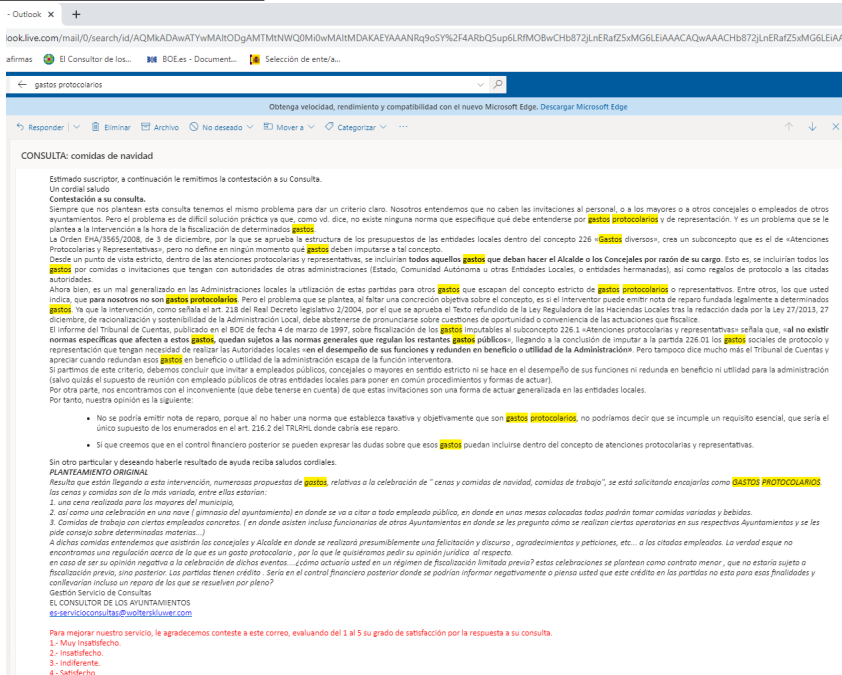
- Outlook ×  +

look.live.com/mail/0/search/id/AQMkADAwATYwMAItODgAMTMtNWQ0Mi0wMAItMDAKAEYAAANRq9oSY%2F4ARbQ5up6LRfMOBwCHb872jLnERafZ5xMG6LEiAAACAQwAAACHb872jLnERafZ5xMG6LEiAA

afirmas  El Consultor de los...  BOE.es - Document...  Selección de ente/a...

gastos protocolarios

Obtenga velocidad, rendimiento y compatibilidad con el nuevo Microsoft Edge. Descargar Microsoft Edge

Responder | Eliminar  Archivo  No deseado | Mover a | Categorizar |

CONSULTA: comidas de navidad

Estimado suscriptor, a continuación le remitimos la contestación a su Consulta.
Un cordial saludo
Contestación a su consulta.
Siempre que nos plantean esta consulta tenemos el mismo problema para dar un criterio claro. Nosotros entendemos que no caben las invitaciones al personal, o a los mayores o a otros concejales o empleados de otros ayuntamientos. Pero el problema es de difícil solución práctica ya que, como vd. dice, no existe ninguna norma que especifique qué debe entenderse por gastos protocolarios y de representación. Y es un problema que se le plantea a la intervención a la hora de la fiscalización de determinados gastos.
La Orden EHA/3565/2008, de 3 de diciembre, por la que se aprueba la estructura de los presupuestos de las entidades locales dentro del concepto 226 «Gastos diversos», crea un subconcepto que es el de «Atenciones Protocolarias y Representativas», pero no define en ningún momento qué gastos deben imputarse a tal concepto.
Desde un punto de vista estricto, dentro de las atenciones protocolarias y representativas, se incluirían todos aquellos gastos que deban hacer el Alcalde o los Concejales por razón de su cargo. Esto es, se incluirían todos los gastos por comidas o invitaciones que tengan con autoridades de otras administraciones (Estado, Comunidad Autónoma u otras Entidades Locales, o entidades hermanadas), así como regalos de protocolo a las citadas autoridades.
Ahora bien, es un mal generalizado en las Administraciones locales la utilización de estas partidas para otros gastos que escapan del concepto estricto de gastos protocolarios o representativos. Entre otros, los que usted indica, que para nosotros no son gastos protocolarios. Pero el problema que se plantea, al faltar una concreción objetiva sobre el concepto, es si el Interventor puede emitir nota de reparo fundada legalmente a determinados gastos. Ya que la intervención, como señala el art. 218 del Real Decreto legislativo 2/2004, por el que se aprueba el Texto refundido de la Ley Reguladora de las Haciendas Locales tras la redacción dada por la Ley 27/2013, 27 diciembre, de racionalización y sostenibilidad de la Administración Local, debe abstenerse de pronunciarse sobre cuestiones de oportunidad o conveniencia de las actuaciones que fiscalice.
El informe del Tribunal de Cuentas, publicado en el BOE de fecha 4 de marzo de 1997, sobre fiscalización de los gastos imputables al subconcepto 226.1 «Atenciones protocolarias y representativas» señala que, «al no existir normas específicas que afecten a estos gastos, quedan sujetos a las normas generales que regulan los restantes gastos públicos», llegando a la conclusión de imputar a la partida 226.01 los gastos sociales de protocolo y representación que tengan necesidad de realizar las Autoridades locales «en el desempeño de sus funciones y redunden en beneficio o utilidad de la Administración». Pero tampoco dice mucho más el Tribunal de Cuentas y apreciar cuando redundan esos gastos en beneficio o utilidad de la administración escapa de la función interventora.
Si partimos de este criterio, debemos concluir que invitar a empleados públicos, concejales o mayores en sentido estricto ni se hace en el desempeño de sus funciones ni redunda en beneficio ni utilidad para la administración (salvo quizás el supuesto de reunión con empleado públicos de otras entidades locales para poner en común procedimientos y formas de actuar).
Por otra parte, nos encontramos con el inconveniente (que debe tenerse en cuenta) de que estas invitaciones son una forma de actuar generalizada en las entidades locales.
Por tanto, nuestra opinión es la siguiente:

- No se podría emitir nota de reparo, porque al no haber una norma que establezca taxativa y objetivamente que son gastos protocolarios, no podríamos decir que se incumple un requisito esencial, que sería el único supuesto de los enumerados en el art. 216.2 del TRLRHL donde cabría ese reparo.

- Si que creemos que en el control financiero posterior se pueden expresar las dudas sobre que esos gastos puedan incluirse dentro del concepto de atenciones protocolarias y representativas.

Sin otro particular y deseando haberle resultado de ayuda reciba saludos cordiales.
PLANTEAMIENTO ORIGINAL
Resulta que están llegando a esta intervención, numerosas propuestas de gastos, relativas a la celebración de " cenas y comidas de navidad, comidas de trabajo", se está solicitando encajarlas como GASTOS PROTOCOLARIOS. las cenas y comidas son de la más variada, entre ellas estarían:
1. una cena realizada para los mayores del municipio,
2. así como una celebración en una nave ( gimnasio del ayuntamiento) en donde se va a citar a todo empleado público, en donde en unas mesas colocadas todas podrán tomar comidas variadas y bebidas.
3. Comidas de trabajo con ciertos empleados concretos. ( en donde asisten incluso funcionarios de otros Ayuntamientos en donde se les pregunta cómo se realizan ciertas operatorias en sus respectivos Ayuntamientos y se les pide consejo sobre determinadas materias...)
A dichas comidas entendemos que asistirán los concejales y Alcalde en donde se realizará presumiblemente una felicitación y discurso , agradecimientos y peticiones, etc... o las citados empleados. La verdad esque no encontramos una regulación acerca de lo que es un gasto protocolario , por lo que le quisiéramos pedir su opinión jurídica al respecto.
en caso de ser su opinión negativa a la celebración de dichos eventos....¿cómo actuaría usted en un régimen de fiscalización limitada previa? estas celebraciones se plantean como contrato menor , que no estaría sujeto a fiscalización previa, sino posterior. Las partidas tienen crédito . Sería en el control financiero posterior donde se podrían informar negativamente o piensa usted que este crédito en las partidas no esta para estas finalidades y conllevarían incluso un reparo de los que se resuelven por pleno?
Gestión Servicio de Consultas
EL CONSULTOR DE LOS AYUNTAMIENTOS
es-servicioconsultas@wolterskluwer.com

Para mejorar nuestro servicio, le agradecemos conteste a este correo, evaluando del 1 al 5 su grado de satisfacción por la respuesta a su consulta.
1.- Muy Insatisfecho.
2.- Insatisfecho.
3.- Indiferente.
4.- Satisfecho.